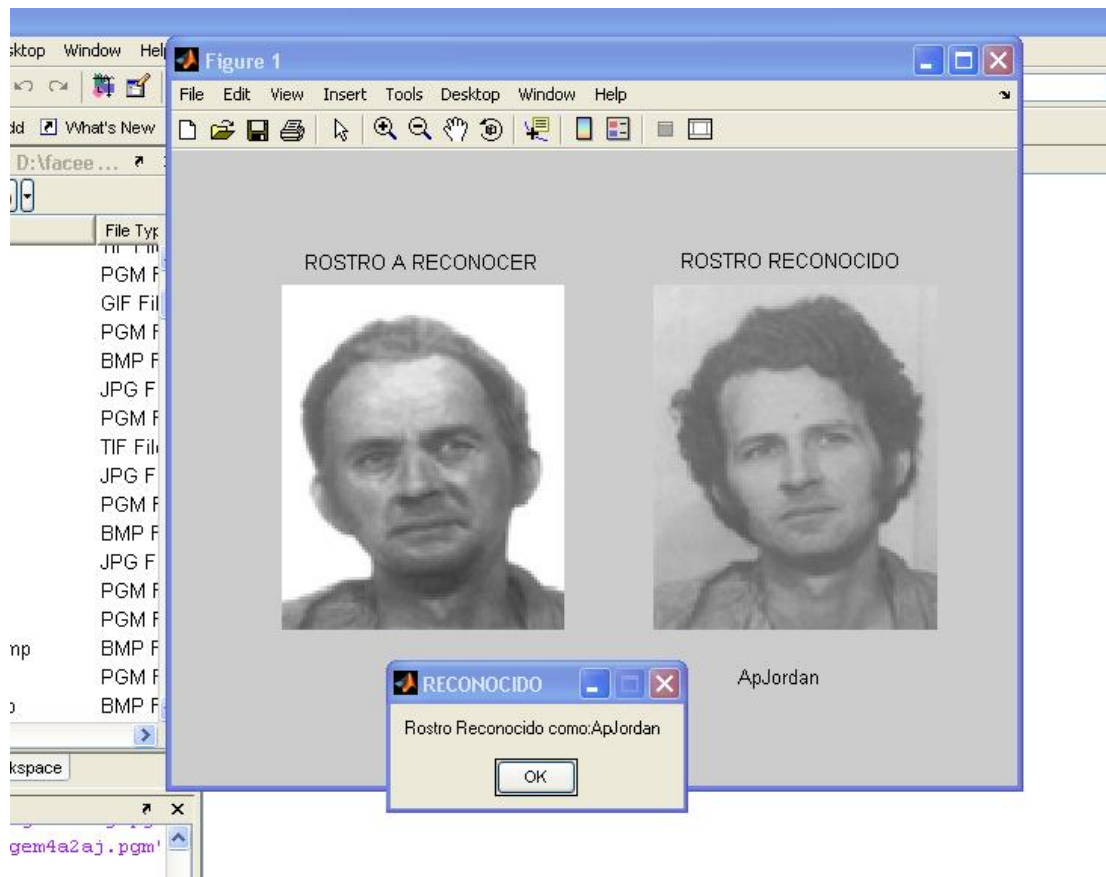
sktop Window Hel

dd What's New

D:\facee ...

File Typ
PGM F
GIF Fil
PGM F
BMP F
JPG F
PGM F
TIF Fil
JPG F
PGM F
BMP F
JPG F
PGM F
PGM F
np BMP F
PGM F
BMP F

kspace

gem4a2aj.pgm'

Figure 1

File Edit View Insert Tools Desktop Window Help

ROSTRO A RECONOCER

ROSTRO RECONOCIDO

ApJordan

RECONOCIDO

Rostro Reconocido como:ApJordan

OK